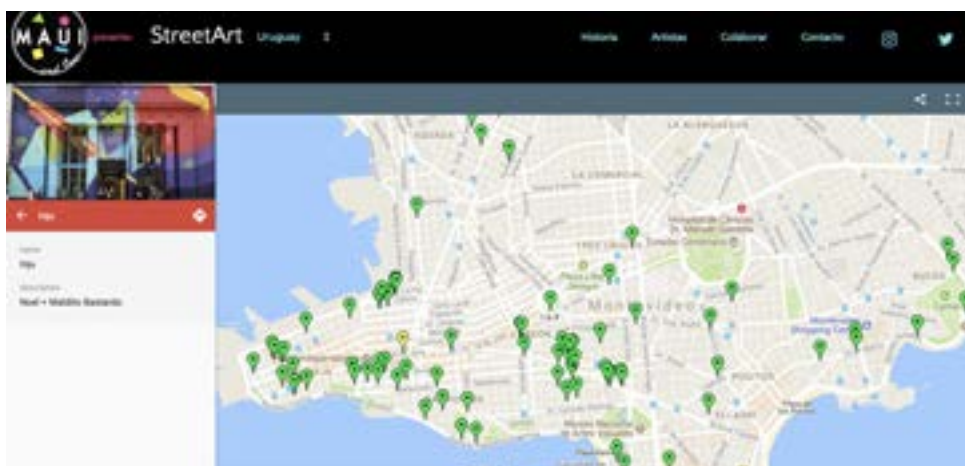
MAUI presenta StreetArt Uruguay

Historia Artistas Colaborar Contacto

Hip

Name
Hip

Description
Noel + Matildo Bastardo

LA COMERCIAL

Montevideo

Hospital de Clínicas Dr. Manuel Quintela

Montevideo Shopping Center

POCITOS

VILLA BIARRITZ